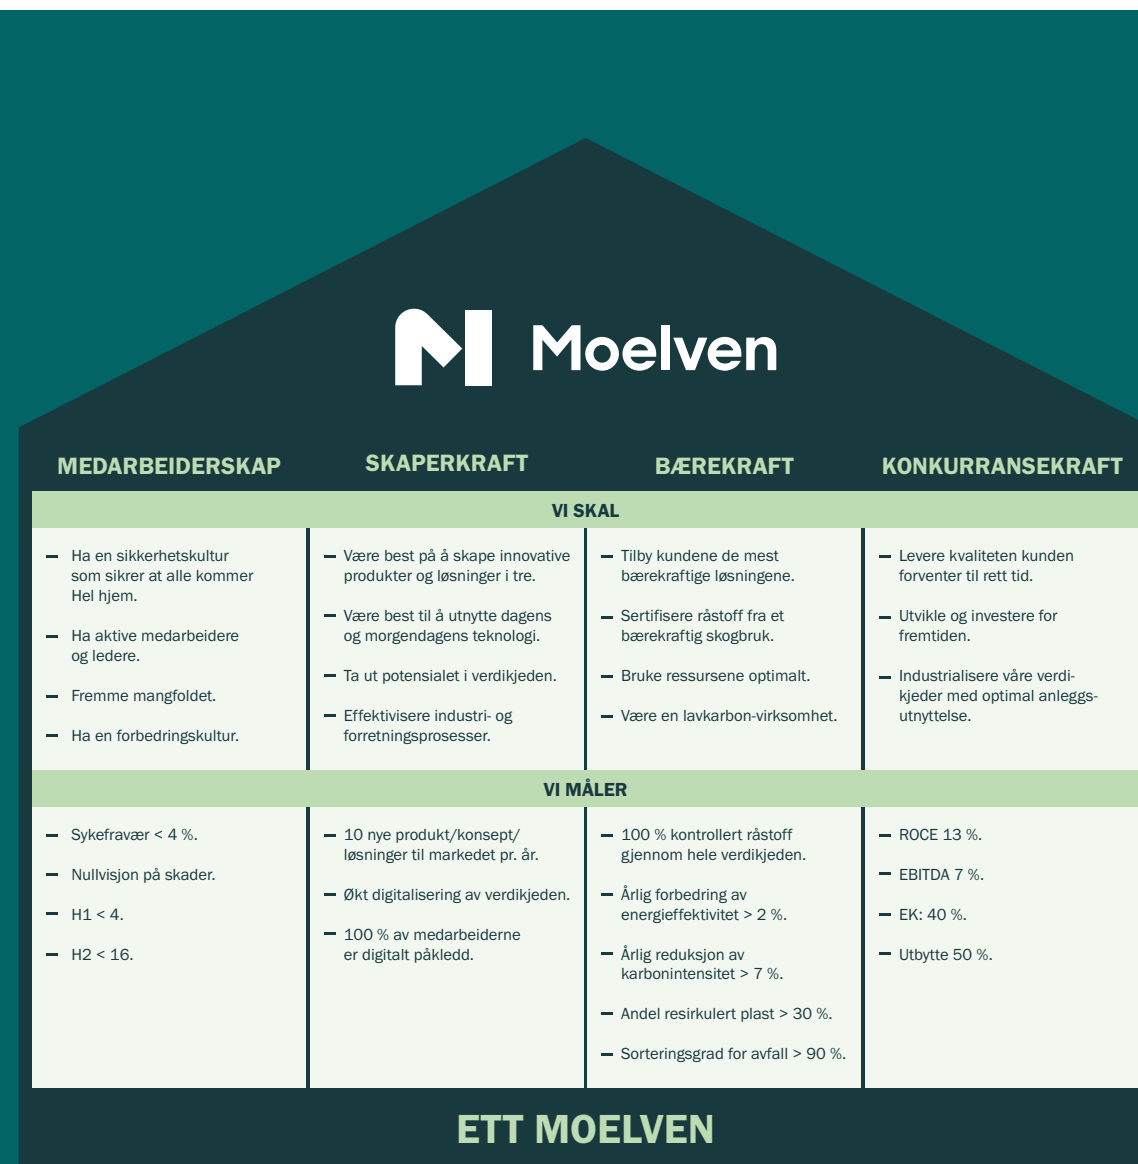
Moelven

| MEDARBEIDERSKAP | SKAPERKRAFT | BÆREKRAFT | KONKURRANSEKRAFT |
|---|---|---|---|

VI SKAL

| | | | |
|---|---|---|---|
| – Ha en sikkerhetskultur som sikrer at alle kommer Hel hjem.<br>– Ha aktive medarbeidere og ledere.<br>– Fremme mangfoldet.<br>– Ha en forbedringskultur. | – Være best på å skape innovative produkter og løsninger i tre.<br>– Være best til å utnytte dagens og morgendagens teknologi.<br>– Ta ut potensialet i verdikjeden.<br>– Effektivisere industri- og forretningsprosesser. | – Tilby kundene de mest bærekraftige løsningene.<br>– Sertifisere råstoff fra et bærekraftig skogbruk.<br>– Bruke ressursene optimalt.<br>– Være en lavkarbon-virksomhet. | – Levere kvaliteten kunden forventer til rett tid.<br>– Utvikle og investere for fremtiden.<br>– Industrialisere våre verdikjeder med optimal anleggsutnyttelse. |

VI MÅLER

| | | | |
|---|---|---|---|
| – Sykefravær < 4 %.<br>– Nullvisjon på skader.<br>– H1 < 4.<br>– H2 < 16. | – 10 nye produkt/konsept/ løsninger til markedet pr. år.<br>– Økt digitalisering av verdikjeden.<br>– 100 % av medarbeiderne er digitalt påkledd. | – 100 % kontrollert råstoff gjennom hele verdikjeden.<br>– Årlig forbedring av energieffektivitet > 2 %.<br>– Årlig reduksjon av karbonintensitet > 7 %.<br>– Andel resirkulert plast > 30 %.<br>– Sorteringsgrad for avfall > 90 %. | – ROCE 13 %.<br>– EBITDA 7 %.<br>– EK: 40 %.<br>– Utbytte 50 %. |

ETT MOELVEN